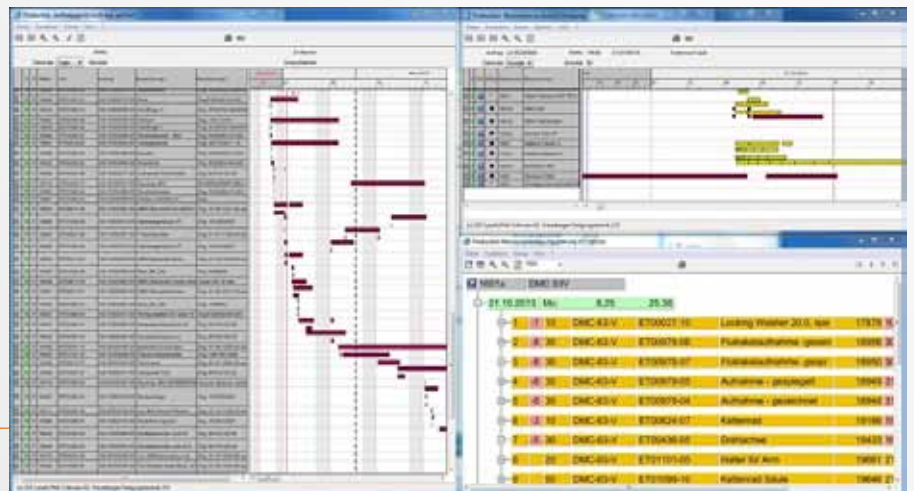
Sort
Drehen
DMC 63V
01.10.2013 Mo. 8,25 25,38
1 10 DMC-63-V ET00027-10 Locking Washer 20.0, kon
2 30 DMC-63-V ET00978-06 Flanschaufnahme gesan
3 30 DMC-63-V ET00978-07 Flanschaufnahme gesan
4 30 DMC-63-V ET00978-05 Aufnahme - gesingelt
5 30 DMC-63-V ET00978-04 Aufnahme - gesintert
6 10 DMC-63-V ET00824-07 Kettenrad
7 10 DMC-63-V ET05436-05 Drehachse
8 20 DMC-63-V ET01101-05 Halter für Arm
9 20 DMC-63-V ET01099-10 Kettenrad Säule